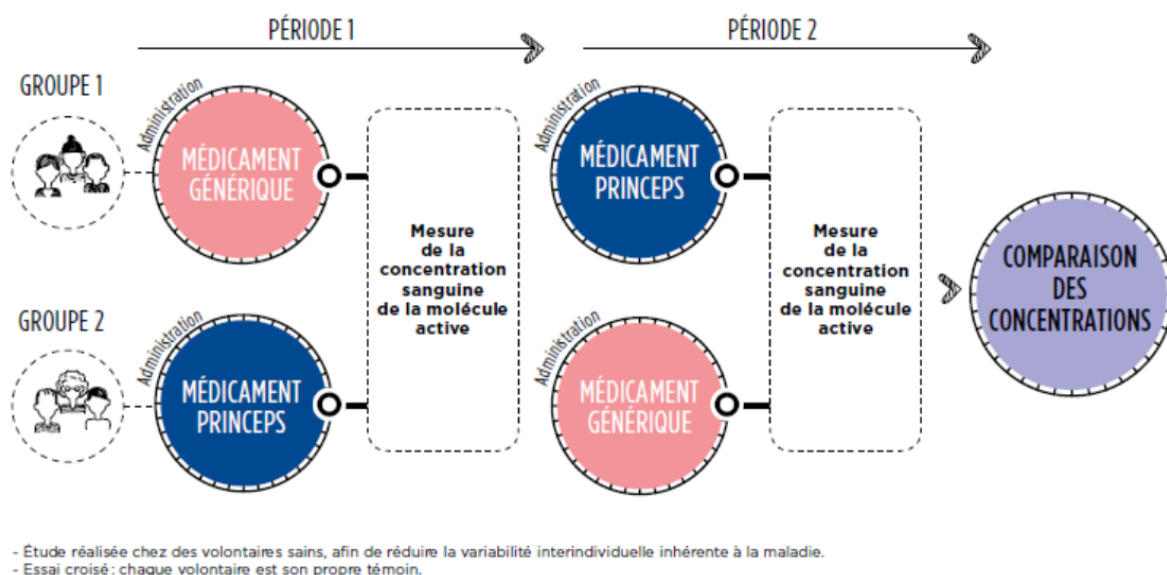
PÉRIODE 1

PÉRIODE 2

GROUPE 1

Administration

MÉDICAMENT GÉNÉRIQUE

Mesure de la concentration sanguine de la molécule active

Administration

MÉDICAMENT PRINCEPS

Mesure de la concentration sanguine de la molécule active

COMPARAISON DES CONCENTRATIONS

GROUPE 2

Administration

MÉDICAMENT PRINCEPS

Administration

MÉDICAMENT GÉNÉRIQUE

- Étude réalisée chez des volontaires sains, afin de réduire la variabilité interindividuelle inhérente à la maladie.
- Essai croisé : chaque volontaire est son propre témoin.